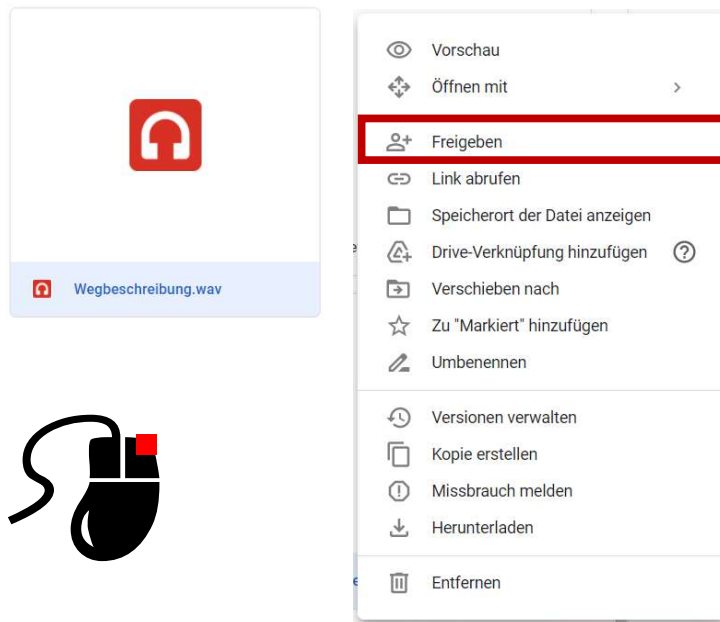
Wegbeschreibung.wav

Vorschau
Öffnen mit
Freigeben
Link abrufen
Speicherort der Datei anzeigen
Drive-Verknüpfung hinzufügen
Verschieben nach
Zu "Markiert" hinzufügen
Umbenennen
Versionen verwalten
Kopie erstellen
Missbrauch melden
Herunterladen
Entfernen